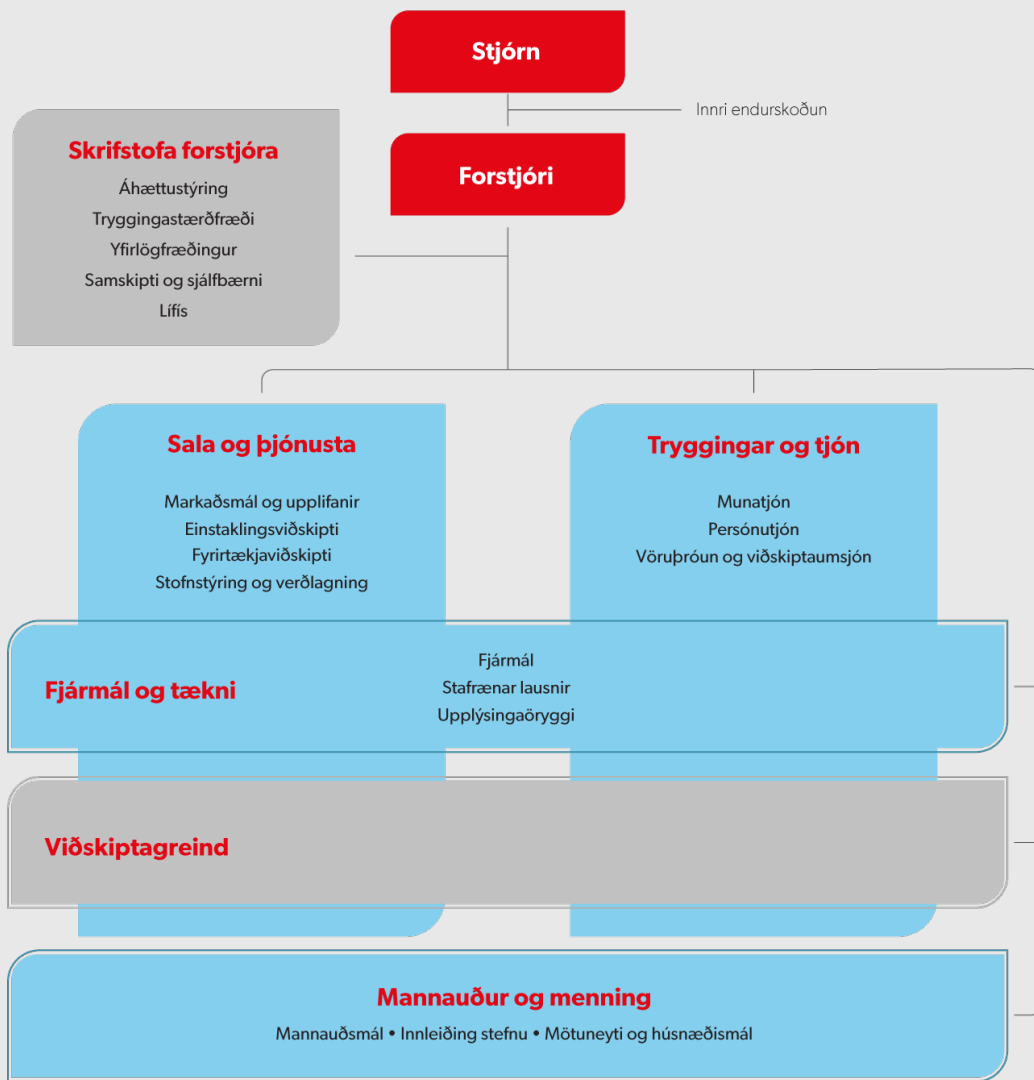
Stjórn

Innri endurskoðun

Skrifstofa forstjóra
Áhættustýring
Tryggingastærðfræði
Yfirlögfræðingur
Samskipti og sjálfbærni
Lífís

Forstjóri

Sala og þjónusta
Markaðsmál og upplifanir
Einstaklingsviðskipti
Fyrirtækjaviðskipti
Stofnstýring og verðlagning

Tryggingar og tjón
Munatjón
Persónutjón
Vöruþróun og viðskiptaumsjón

Fjármál og tækni
Fjármál
Stafrænar lausnir
Upplýsingaöryggi

Viðskiptagreind

Mannauður og menning
Mannauðsmál • Innleiðing stefnu • Mötuneyti og húsnæðismál